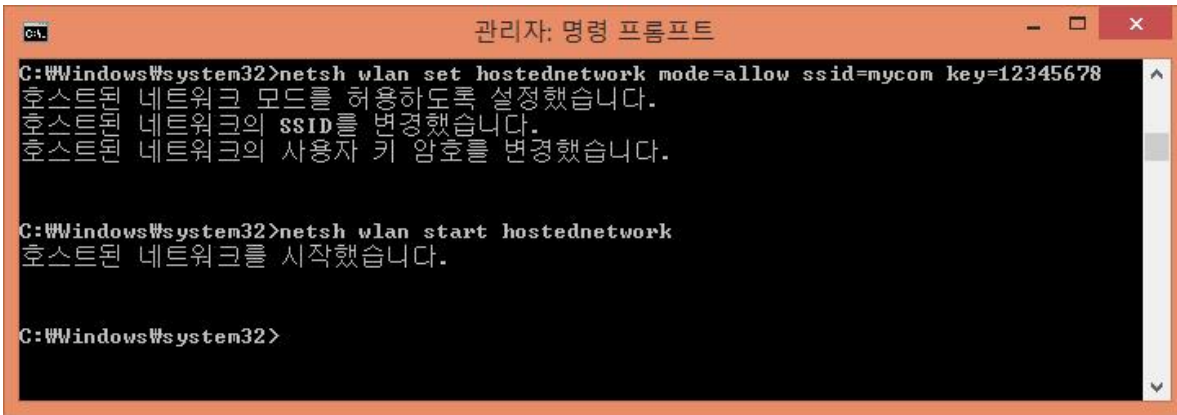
관리자: 명령 프롬프트

C:\Windows\system32>netsh wlan set hostednetwork mode=allow ssid=mycom key=12345678
호스트된 네트워크 모드를 허용하도록 설정했습니다.
호스트된 네트워크의 SSID를 변경했습니다.
호스트된 네트워크의 사용자 키 암호를 변경했습니다.

C:\Windows\system32>netsh wlan start hostednetwork
호스트된 네트워크를 시작했습니다.

C:\Windows\system32>